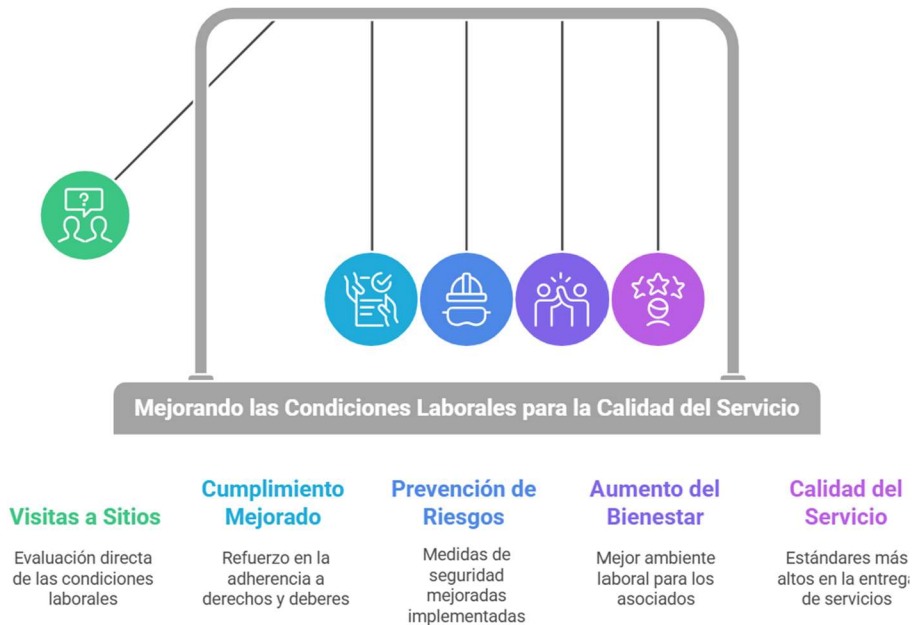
Mejorando las Condiciones Laborales para la Calidad del Servicio

Visitas a Sitios

Evaluación directa de las condiciones laborales

Cumplimiento Mejorado

Refuerzo en la adherencia a derechos y deberes

Prevención de Riesgos

Medidas de seguridad mejoradas implementadas

Aumento del Bienestar

Mejor ambiente laboral para los asociados

Calidad del Servicio

Estándares más altos en la entreg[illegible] de servicios